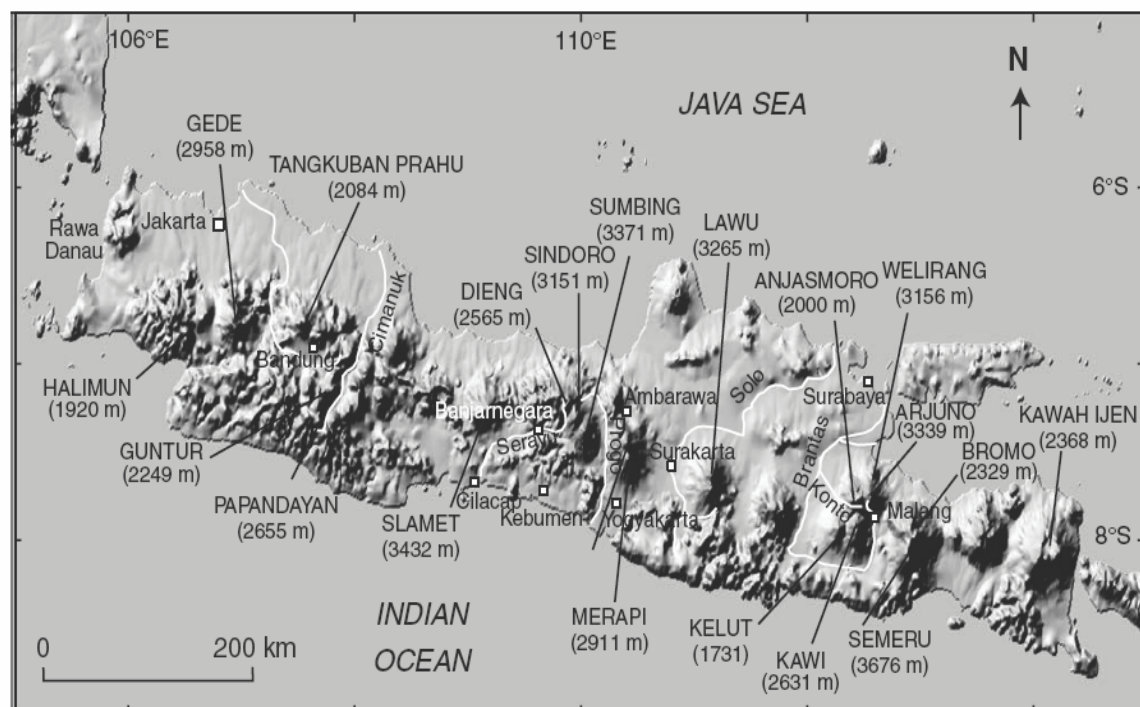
106°E

110°E

N

JAVA SEA

6°S

8°S

GEDE
(2958 m)

TANGKUBAN PRAHU
(2084 m)

SUMBING
(3371 m)

LAWU
(3265 m)

SINDORO
(3151 m)

ANJASMORO
(2000 m)

WELIRANG
(3156 m)

DIENG
(2565 m)

Rawa Danau

Jakarta

Cimanuk

Bandung

HALIMUN
(1920 m)

Banjarnegara

Ambarawa

Solo

Surabaya

ARJUNO
(3339 m)

KAWAH IJEN
(2368 m)

Serayu

Progo

Surakarta

Brantas

BROMO
(2329 m)

GUNTUR
(2249 m)

Cilacap

Kebumen

Yogyakarta

Konto

Malang

PAPANDAYAN
(2655 m)

SLAMET
(3432 m)

INDIAN
OCEAN

MERAPI
(2911 m)

KELUT
(1731)

KAWI
(2631 m)

SEMERU
(3676 m)

0

200 km